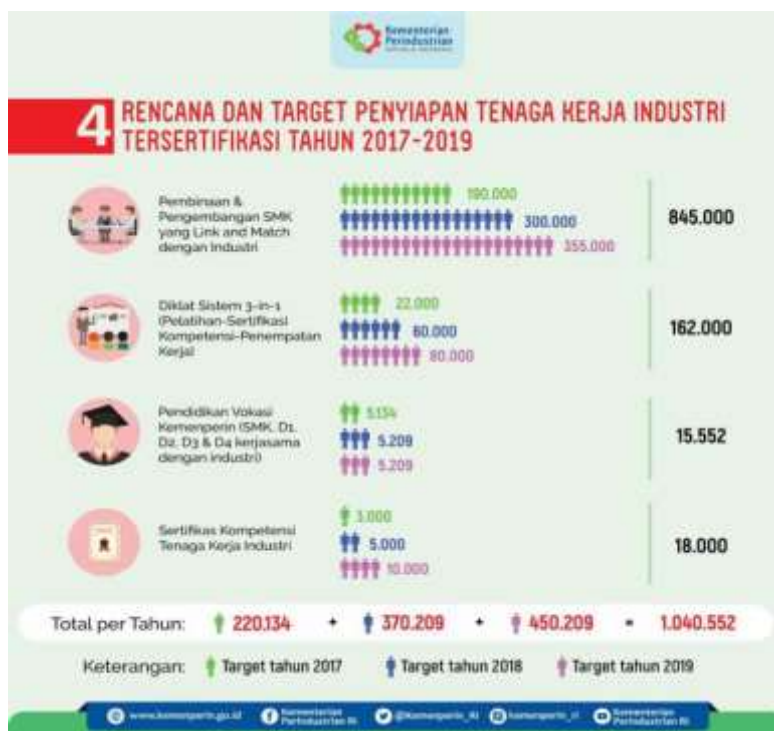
Kementerian Perindustrian

4 RENCANA DAN TARGET PENYIAPAN TENAGA KERJA INDUSTRI TERSERTIFIKASI TAHUN 2017-2019

Pembinaan & Pengembangan SMK yang Link and Match dengan Industri

190.000
300.000
355.000

845.000

Diklat Sistem 3-in-1 (Pelatihan-Sertifikasi Kompetensi-Penempatan Kerja)

22.000
60.000
80.000

162.000

Pendidikan Vokasi Kemenperin (SMK, D1, D2, D3 & D4 kerjasama dengan industri)

5.134
5.209
5.209

15.552

Sertifikasi Kompetensi Tenaga Kerja Industri

3.000
5.000
10.000

18.000

Total per Tahun: 220.134 + 370.209 + 450.209 = 1.040.552

Keterangan: Target tahun 2017 Target tahun 2018 Target tahun 2019

www.kemenperin.go.id Kementerian Perindustrian RI @Kemenperin_RI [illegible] Kementerian Perindustrian RI